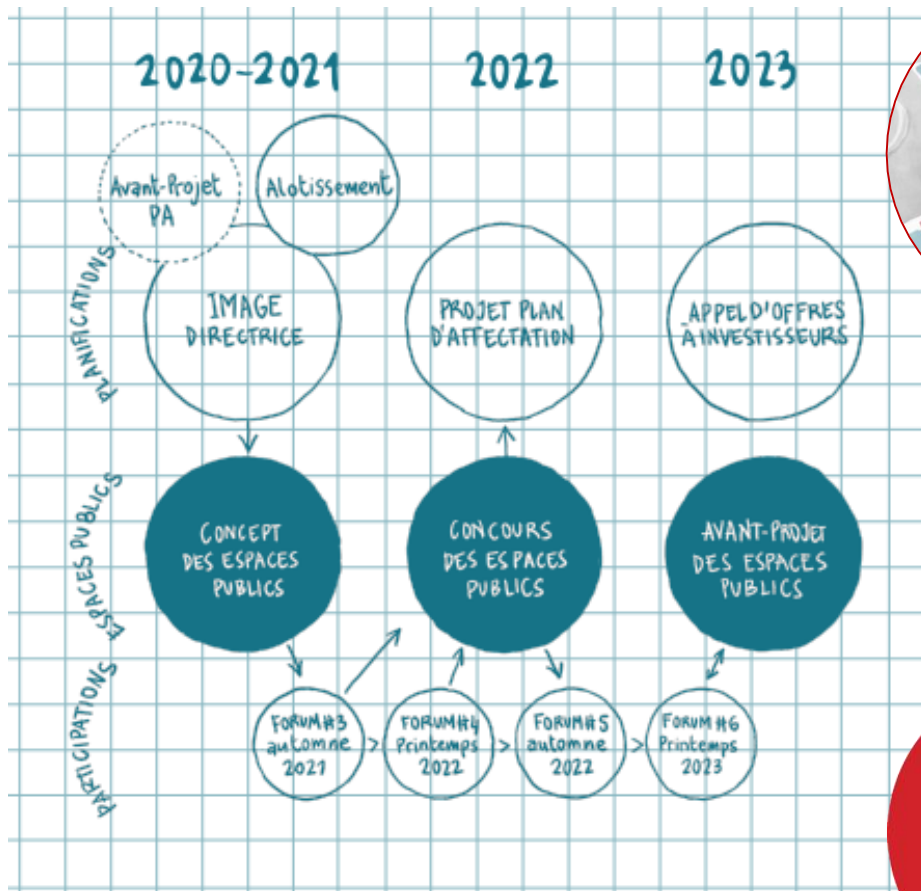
2020-2021

2022

2023

PLANIFICATIONS

Avant-Projet PA

Alotissement

IMAGE DIRECTRICE

PROJET PLAN D'AFFECTATION

APPEL D'OFFRES À INVESTISSEURS

ESPACES PUBLICS

CONCEPT DES ESPACES PUBLICS

CONCOURS DES ESPACES PUBLICS

AVANT-PROJET DES ESPACES PUBLICS

PARTICIPATIONS

FORUM#3 automne 2021

FORUM#4 Printemps 2022

FORUM#5 automne 2022

FORUM #6 Printemps 2023